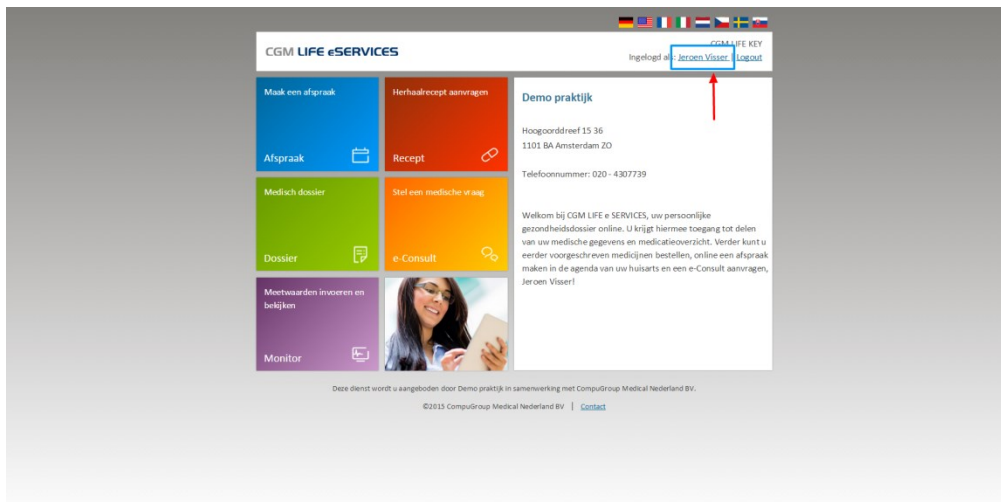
CGM LIFE eSERVICES

CGM LIFE KEY
Ingelogd als: Jeroen Visser | Logout

Maak een afspraak

Afspraak

Herhaalrecept aanvragen

Recept

Medisch dossier

Dossier

Stel een medische vraag

e-Consult

Meetwaarden invoeren en bekijken

Monitor

Demo praktijk

Hoogoorddreef 15 36
1101 BA Amsterdam ZO

Telefoonnummer: 020 - 4307739

Welkom bij CGM LIFE e SERVICES, uw persoonlijke gezondheidsdossier online. U krijgt hiermee toegang tot delen van uw medische gegevens en medicatieoverzicht. Verder kunt u eerder voorgeschreven medicijnen bestellen, online een afspraak maken in de agenda van uw huisarts en een e-Consult aanvragen, Jeroen Visser!

Deze dienst wordt u aangeboden door Demo praktijk in samenwerking met CompuGroup Medical Nederland BV.

©2015 CompuGroup Medical Nederland BV | Contact